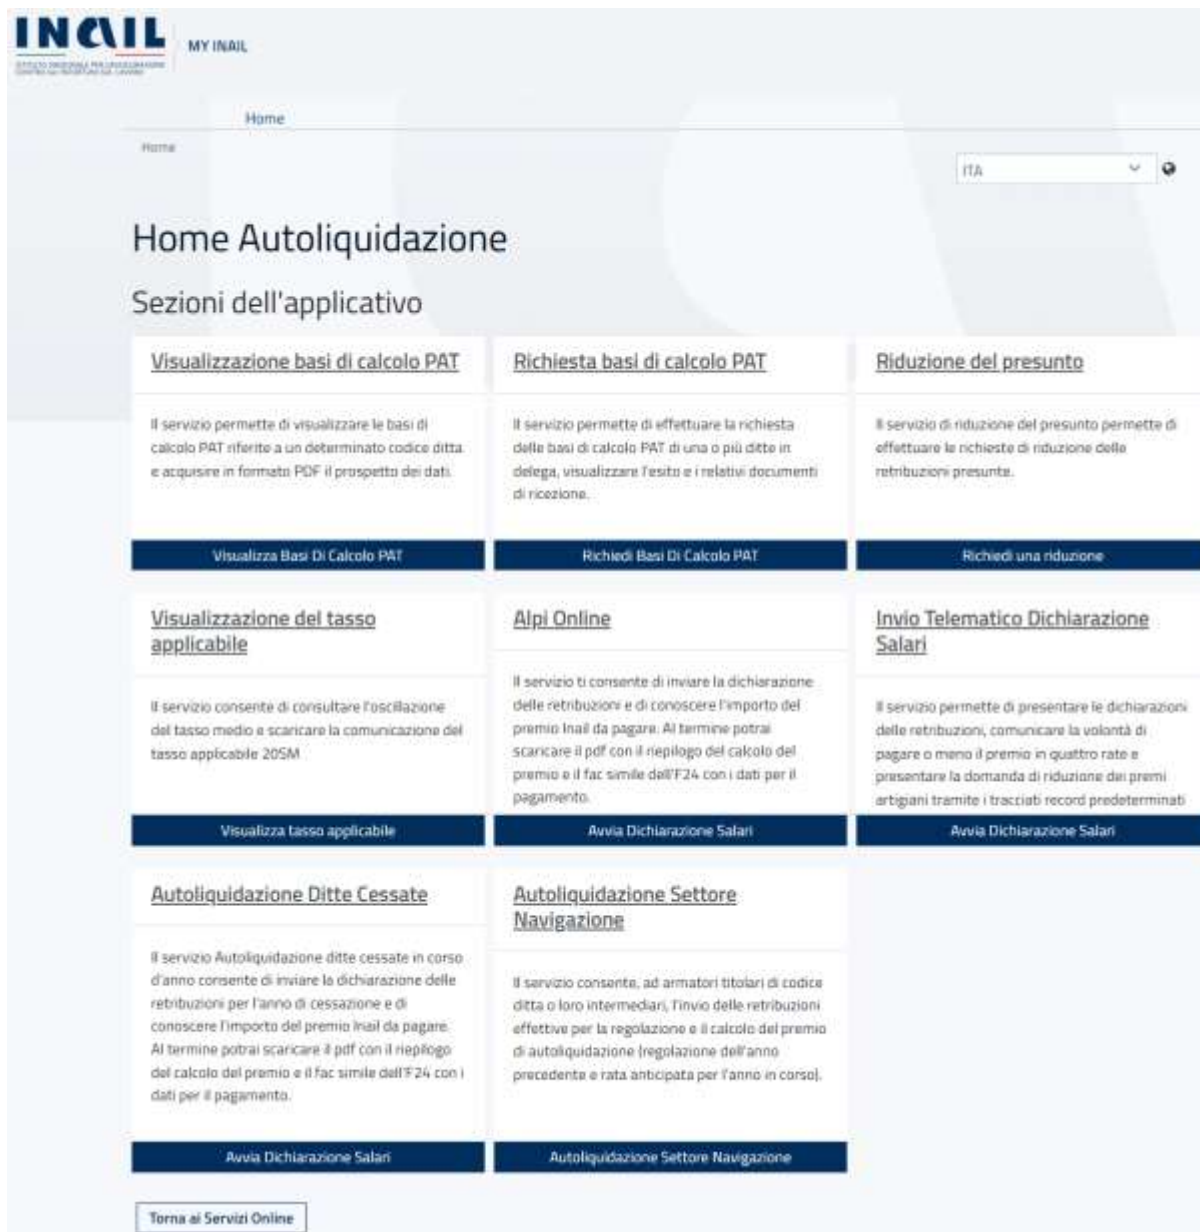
INAIL
ISTITUTO NAZIONALE PER L'ASSICURAZIONE CONTRO GLI INFORTUNI SUL LAVORO

MY INAIL

Home

Home

ITA

Home Autoliquidazione

Sezioni dell'applicativo

Visualizzazione basi di calcolo PAT

Il servizio permette di visualizzare le basi di calcolo PAT riferite a un determinato codice ditta e acquisire in formato PDF il prospetto dei dati.

Visualizza Basi Di Calcolo PAT

Richiesta basi di calcolo PAT

Il servizio permette di effettuare la richiesta delle basi di calcolo PAT di una o più ditte in delega, visualizzare l'esito e i relativi documenti di ricezione.

Richiedi Basi Di Calcolo PAT

Riduzione del presunto

Il servizio di riduzione del presunto permette di effettuare le richieste di riduzione delle retribuzioni presunte.

Richiedi una riduzione

Visualizzazione del tasso applicabile

Il servizio consente di consultare l'oscillazione del tasso medio e scaricare la comunicazione del tasso applicabile 20SM

Visualizza tasso applicabile

Alpi Online

Il servizio ti consente di inviare la dichiarazione delle retribuzioni e di conoscere l'importo del premio Inail da pagare. Al termine potrai scaricare il pdf con il riepilogo del calcolo del premio e il fac simile dell'F24 con i dati per il pagamento.

Avvia Dichiarazione Salari

Invio Telematico Dichiarazione Salari

Il servizio permette di presentare le dichiarazioni delle retribuzioni, comunicare la volontà di pagare o meno il premio in quattro rate e presentare la domanda di riduzione dei premi artigiani tramite i tracciati record predeterminati

Avvia Dichiarazione Salari

Autoliquidazione Ditte Cessate

Il servizio Autoliquidazione ditte cessate in corso d'anno consente di inviare la dichiarazione delle retribuzioni per l'anno di cessazione e di conoscere l'importo del premio Inail da pagare. Al termine potrai scaricare il pdf con il riepilogo del calcolo del premio e il fac simile dell'F24 con i dati per il pagamento.

Avvia Dichiarazione Salari

Autoliquidazione Settore Navigazione

Il servizio consente, ad armatori titolari di codice ditta o loro intermediari, l'invio delle retribuzioni effettive per la regolazione e il calcolo del premio di autoliquidazione (regolazione dell'anno precedente e rata anticipata per l'anno in corso).

Autoliquidazione Settore Navigazione

Torna ai Servizi Online